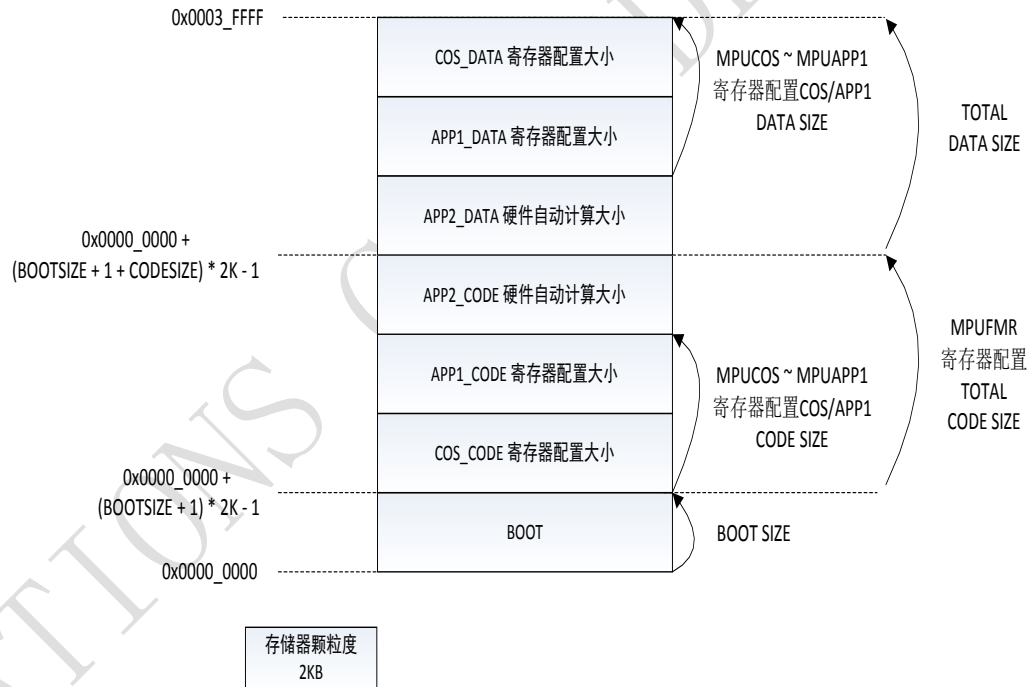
0x0003_FFFF

COS_DATA 寄存器配置大小

APP1_DATA 寄存器配置大小

APP2_DATA 硬件自动计算大小

APP2_CODE 硬件自动计算大小

APP1_CODE 寄存器配置大小

COS_CODE 寄存器配置大小

BOOT

MPUCOS ~ MPUAPP1 寄存器配置COS/APP1 DATA SIZE

TOTAL DATA SIZE

0x0000_0000 + (BOOTSIZE + 1 + CODESIZE) * 2K - 1

MPUFMR 寄存器配置 TOTAL CODE SIZE

MPUCOS ~ MPUAPP1 寄存器配置COS/APP1 CODE SIZE

0x0000_0000 + (BOOTSIZE + 1) * 2K - 1

BOOT SIZE

0x0000_0000

存储器颗粒度 2KB